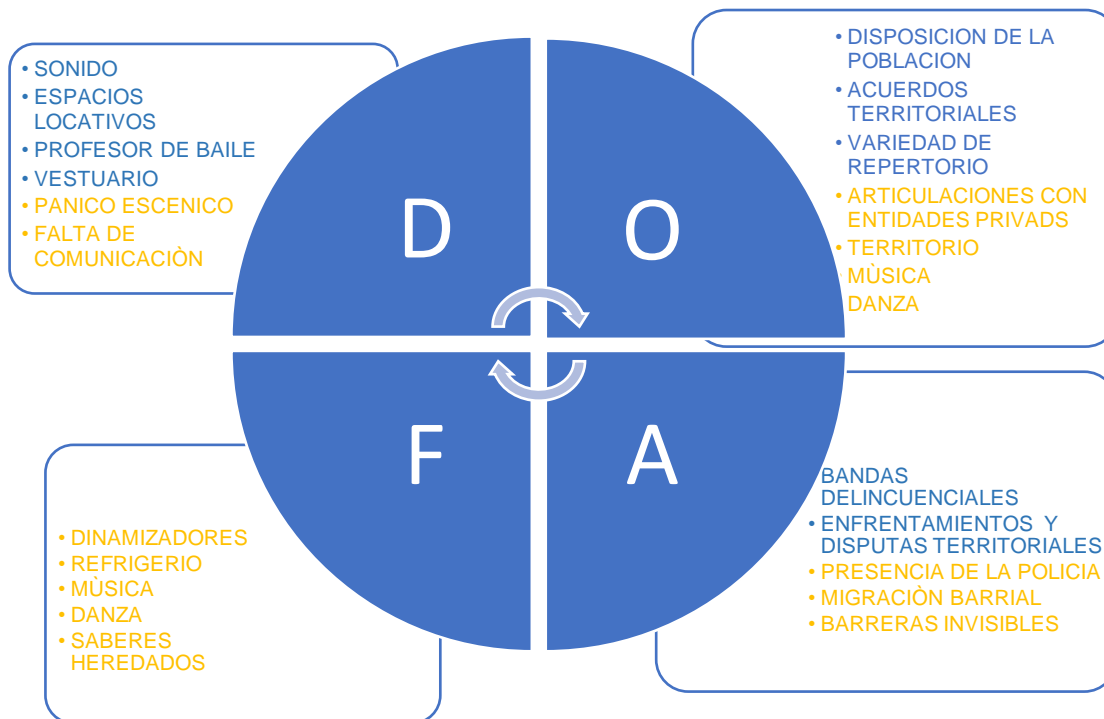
• SONIDO
• ESPACIOS LOCATIVOS
• PROFESOR DE BAILE
• VESTUARIO
• PANICO ESCENICO
• FALTA DE COMUNICACIÒN

D

O

• DISPOSICION DE LA POBLACION
• ACUERDOS TERRITORIALES
• VARIEDAD DE REPERTORIO
• ARTICULACIONES CON ENTIDADES PRIVADS
• TERRITORIO
MÙSICA
DANZA

F

A

• DINAMIZADORES
• REFRIGERIO
• MÙSICA
• DANZA
• SABERES HEREDADOS

BANDAS DELINCUENCIALES
• ENFRENTAMIENTOS Y DISPUTAS TERRITORIALES
• PRESENCIA DE LA POLICIA
• MIGRACIÒN BARRIAL
• BARRERAS INVISIBLES